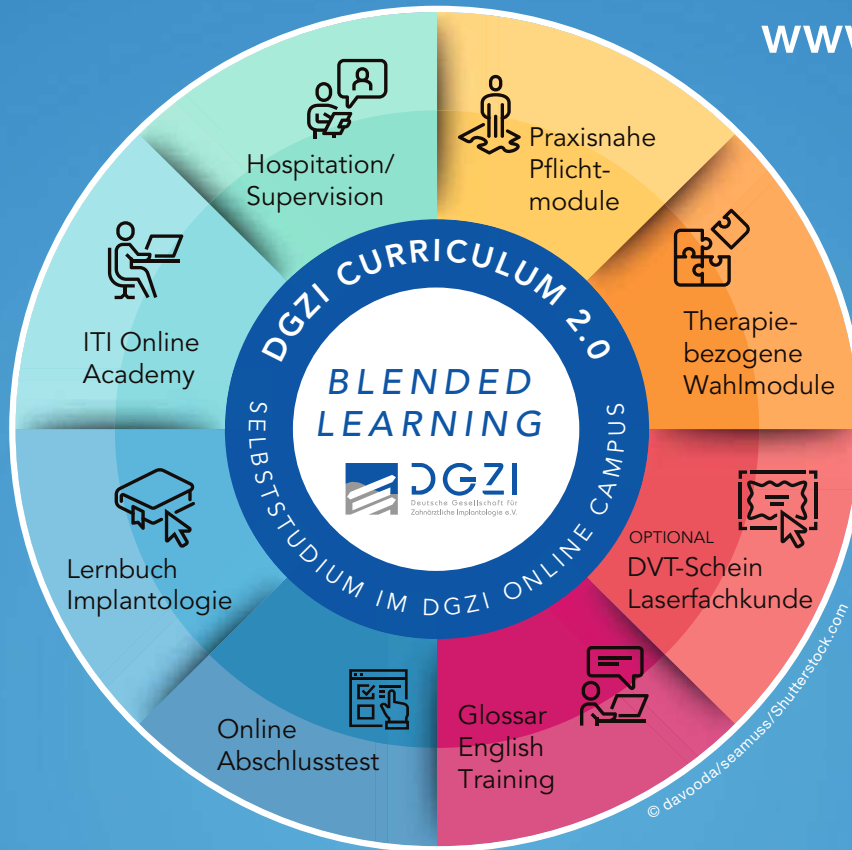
WWV

Hospitation/ Supervision

Praxisnahe Pflichtmodule

Therapiebezogene Wahlmodule

OPTIONAL
DVT-Schein Laserfachkunde

Glossar English Training

Online Abschlusstest

Lernbuch Implantologie

ITI Online Academy

DGZI CURRICULUM 2.0

BLENDED LEARNING

DGZI
Deutsche Gesellschaft für Zahnärztliche Implantologie e.V.

SELBSTSTUDIUM IM DGZI ONLINE CAMPUS

© davooda/seamuss/Shutterstock.com